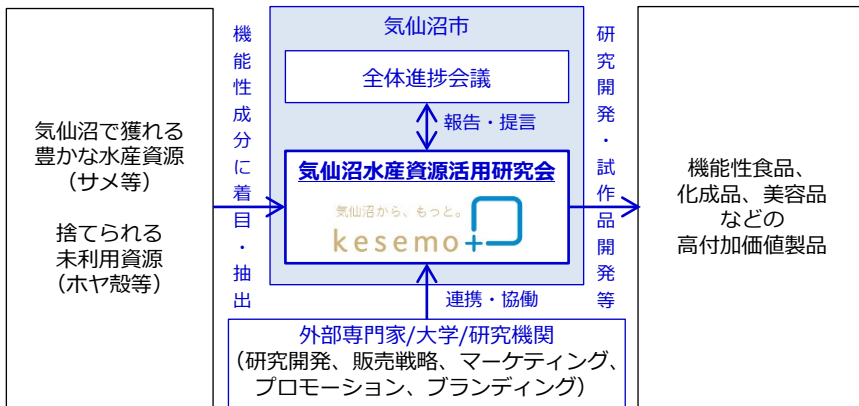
気仙沼で獲れる豊かな水産資源（サメ等）

捨てられる未利用資源（ホヤ殻等）

機能性成分に着目・抽出

気仙沼市

全体進捗会議

報告・提言

気仙沼水産資源活用研究会

気仙沼から、もっと。

kesemo+

研究開発・試作品開発等

機能性食品、化成品、美容品などの高付加価値製品

連携・協働

外部専門家/大学/研究機関
（研究開発、販売戦略、マーケティング、プロモーション、ブランディング）